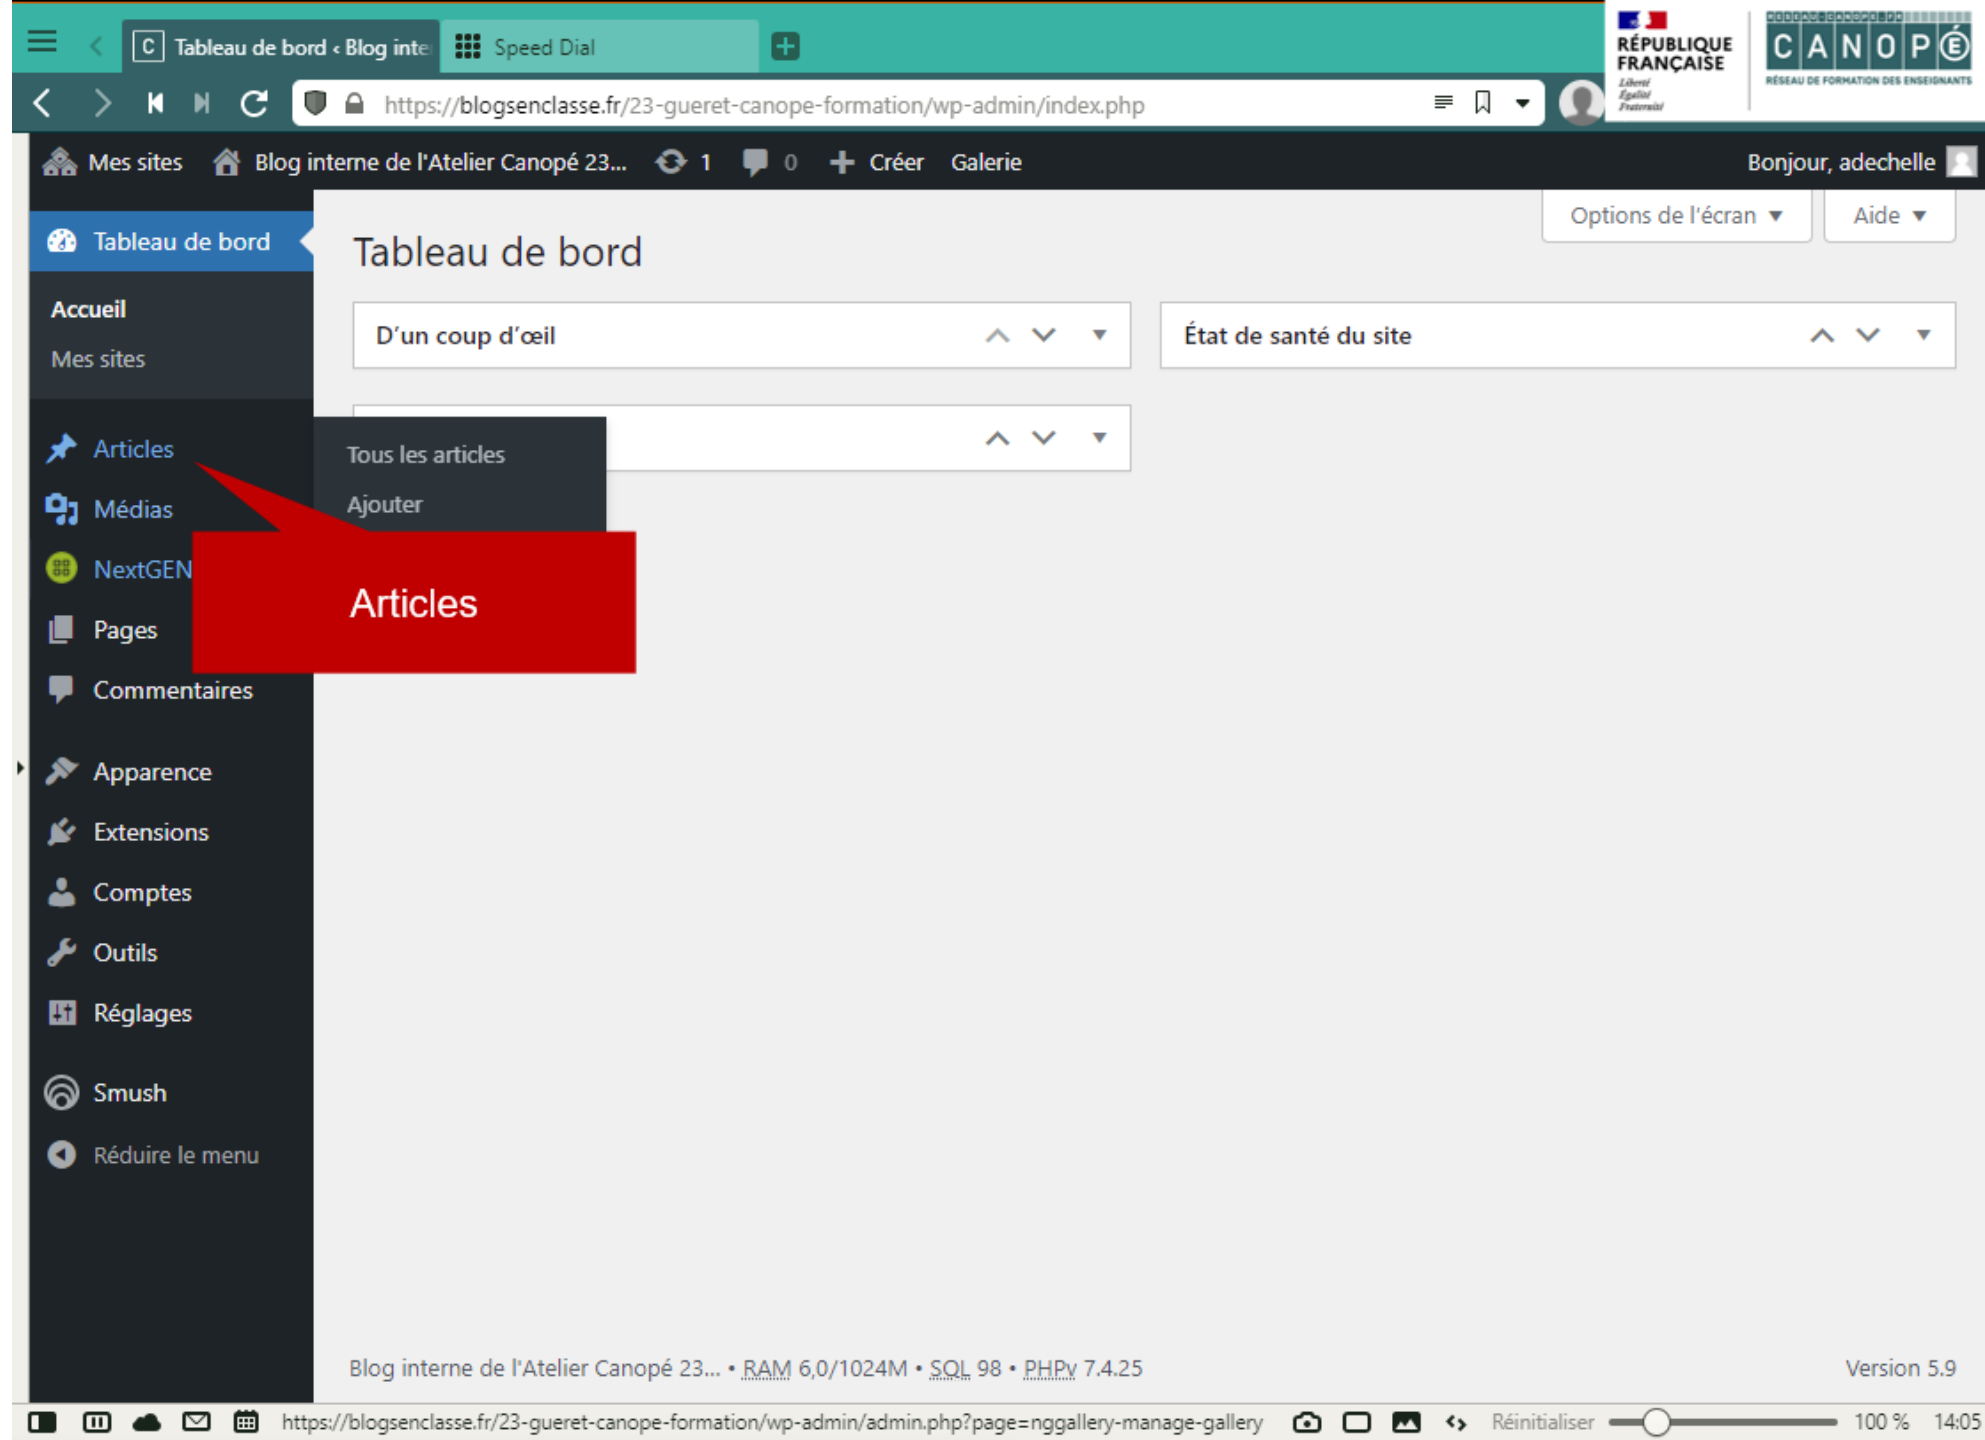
Tableau de bord ‹ Blog inte
Speed Dial

RÉPUBLIQUE FRANÇAISE
Liberté Égalité Fraternité

CANOPÉ
RÉSEAU DE FORMATION DES ENSEIGNANTS

https://blogsenclasse.fr/23-gueret-canope-formation/wp-admin/index.php

Mes sites  Blog interne de l'Atelier Canopé 23...  1  0  Créer  Galerie  Bonjour, adechelle

Tableau de bord
Accueil
Mes sites
Articles
Médias
NextGEN
Pages
Commentaires
Apparence
Extensions
Comptes
Outils
Réglages
Smush
Réduire le menu

Tous les articles
Ajouter

Articles

Options de l'écran ▼
Aide ▼

Tableau de bord

D'un coup d'œil

État de santé du site

Blog interne de l'Atelier Canopé 23... • RAM 6,0/1024M • SQL 98 • PHPv 7.4.25

Version 5.9

https://blogsenclasse.fr/23-gueret-canope-formation/wp-admin/admin.php?page=nggallery-manage-gallery

Réinitialiser

100 %

14:05